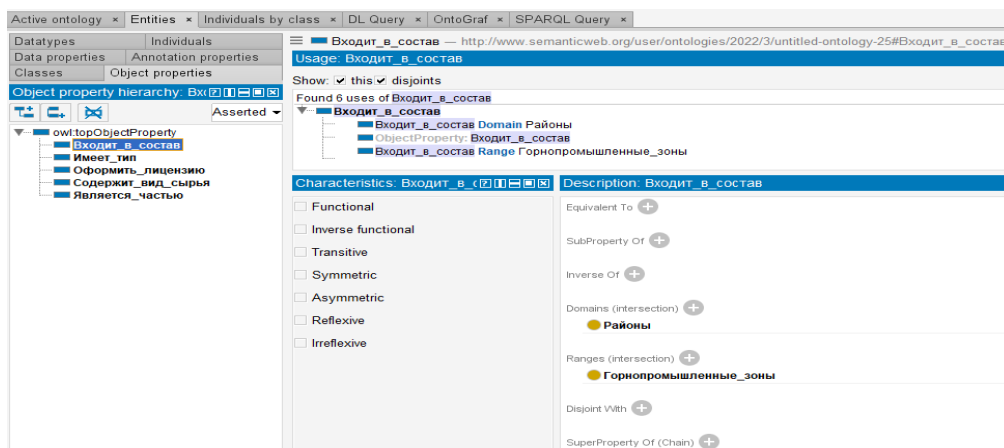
Active ontology × Entities × Individuals by class × DL Query × OntoGraf × SPARQL Query ×

Datatypes | Individuals
Data properties | Annotation properties
Classes | Object properties

Object property hierarchy: Вхо

Asserted

owl:topObjectProperty
Входит_в_состав
Имеет_тип
Оформить_лицензию
Содержит_вид_сырья
Является_частью

Входит_в_состав — http://www.semanticweb.org/user/ontologies/2022/3/untitled-ontology-25#Входит_в_состав

Usage: Входит_в_состав

Show: this disjoints

Found 6 uses of Входит_в_состав
Входит_в_состав
Входит_в_состав Domain Районы
ObjectProperty: Входит_в_состав
Входит_в_состав Range Горнопромышленные_зоны

Characteristics: Входит_в_с

Functional
Inverse functional
Transitive
Symmetric
Asymmetric
Reflexive
Irreflexive

Description: Входит_в_состав

Equivalent To

SubProperty Of

Inverse Of

Domains (intersection)
Районы

Ranges (intersection)
Горнопромышленные_зоны

Disjoint With

SuperProperty Of (Chain)